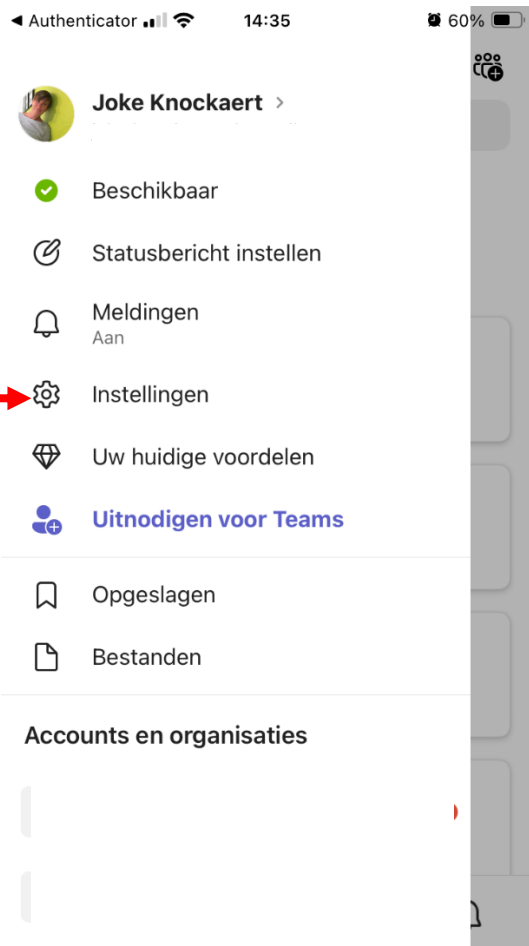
◀ Authenticator 14:35 60%

Joke Knockaert >

Beschikbaar

Statusbericht instellen

Meldingen
Aan

Instellingen

Uw huidige voordelen

Uitnodigen voor Teams

Opgeslagen

Bestanden

Accounts en organisaties